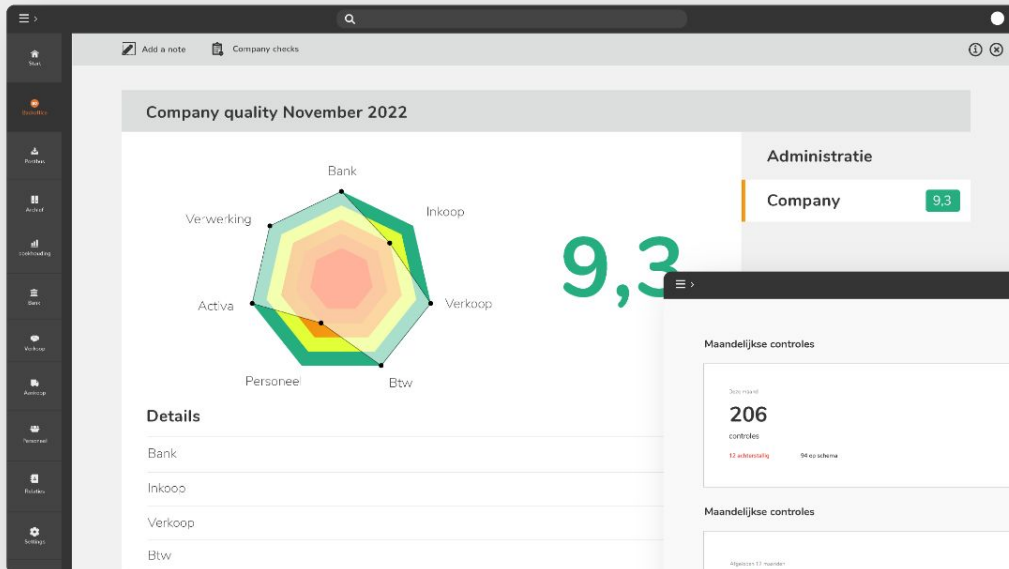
Start

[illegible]

Postbus

Archief

Boekhouding

Bank

Verkoop

Aankoop

Personeel

Relaties

Settings

Add a note

Company checks

Company quality November 2022

Bank

Inkoop

Verkoop

Btw

Personeel

Activa

Verwerking

9,3

Administratie

Company 9,3

Details

Bank

Inkooo

Verkoop

Btw

Maandelijkse controles

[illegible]

206

controles

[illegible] achterstallig

94 op schema

Maandelijkse controles

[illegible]